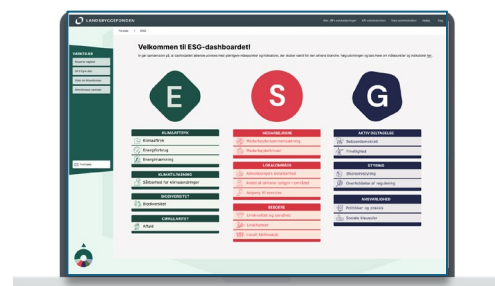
LANDSBYGGEFONDEN

Velkommen til ESG-dashboardet!

E

S

G

KLIMAAFTRYK
Klimaaftryk
Energiforbrug
Energimærkning

KLIMATILPASNING
Sårbarhed for klimaændringer

BIODIVERSITET
Biodiversitet

CIRKULARITET
Affald

MEDARBEJDERE

LOKALOMRÅDE

BEBOERE

AKTIV EKSTRAKSLER

STYRING

ANSVARLIGHED